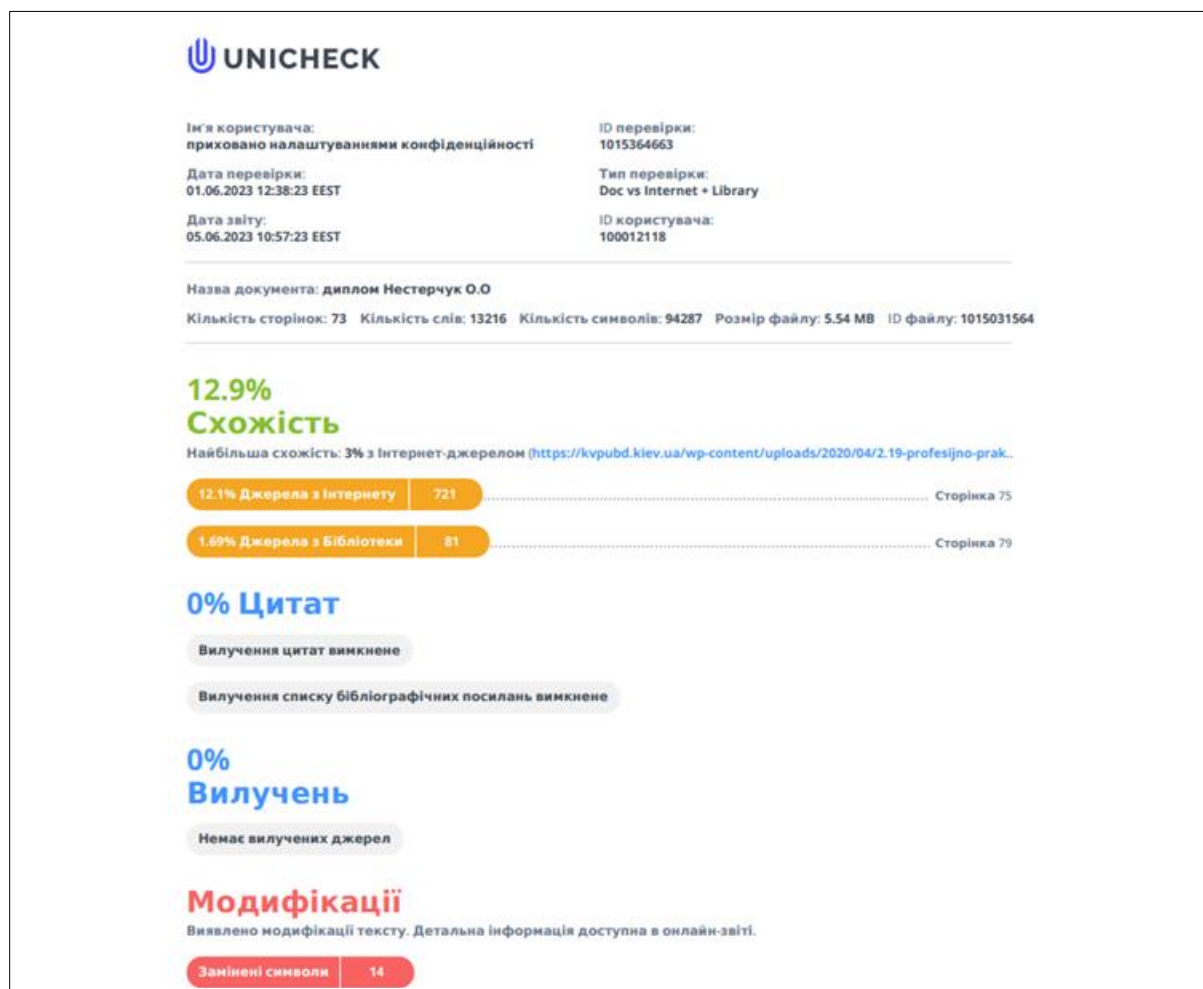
UNICHECK

Ім'я користувача:
приховано налаштуваннями конфіденційності

ID перевірки:
1015364663

Дата перевірки:
01.06.2023 12:38:23 EEST

Тип перевірки:
Doc vs Internet + Library

Дата звіту:
05.06.2023 10:57:23 EEST

ID користувача:
100012118

Назва документа: диплом Нестерчук О.О

Кількість сторінок: 73 Кількість слів: 13216 Кількість символів: 94287 Розмір файлу: 5.54 MB ID файлу: 1015031564

12.9%
Схожість

Найбільша схожість: 3% з Інтернет-джерелом (https://kvpubd.kiev.ua/wp-content/uploads/2020/04/2.19-profesijno-prak..

12.1% Джерела з Інтернету 721 Сторінка 75

1.69% Джерела з Бібліотеки 81 Сторінка 79

0% Цитат

Вилучення цитат вимкнене

Вилучення списку бібліографічних посилань вимкнене

0%
Вилучень

Немає вилучених джерел

Модифікації

Виявлено модифікації тексту. Детальна інформація доступна в онлайн-звіті.

Замінені символи 14